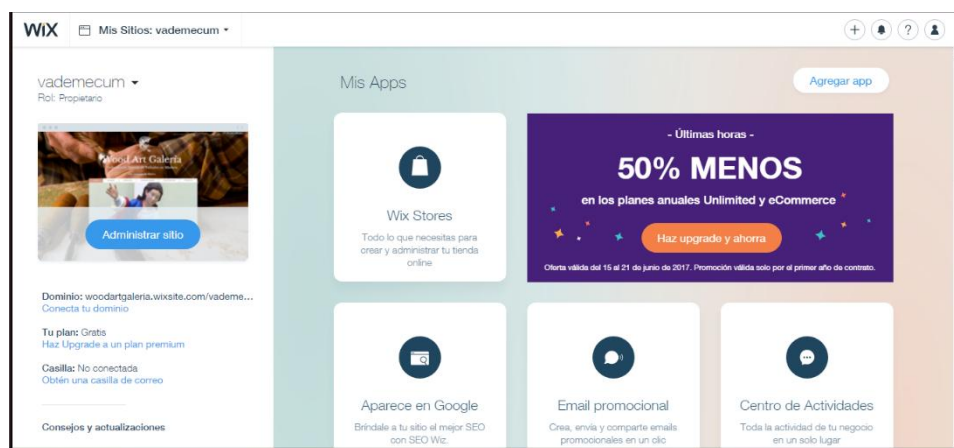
WiX Mis Sitios: vademecum ▾

+ ?

vademecum ▾
Rol: Propietario

Wood Art Galeria

Administrar sitio

Dominio: woodartgaleria.wixsite.com/vademe...
Conecta tu dominio

Tu plan: Gratis
Haz Upgrade a un plan premium

Casilla: No conectada
Obtén una casilla de correo

Consejos y actualizaciones

Mis Apps

Agregar app

Wix Stores
Todo lo que necesitas para crear y administrar tu tienda online

- Últimas horas -
50% MENOS
en los planes anuales Unlimited y eCommerce
Haz upgrade y ahorra
Oferta válida del 15 al 21 de junio de 2017. Promoción válida solo por el primer año de contrato.

Aparece en Google
Bríndale a tu sitio el mejor SEO con SEO Wiz.

Email promocional
Crea, envía y comparte emails promocionales en un clic

Centro de Actividades
Toda la actividad de tu negocio en un solo lugar